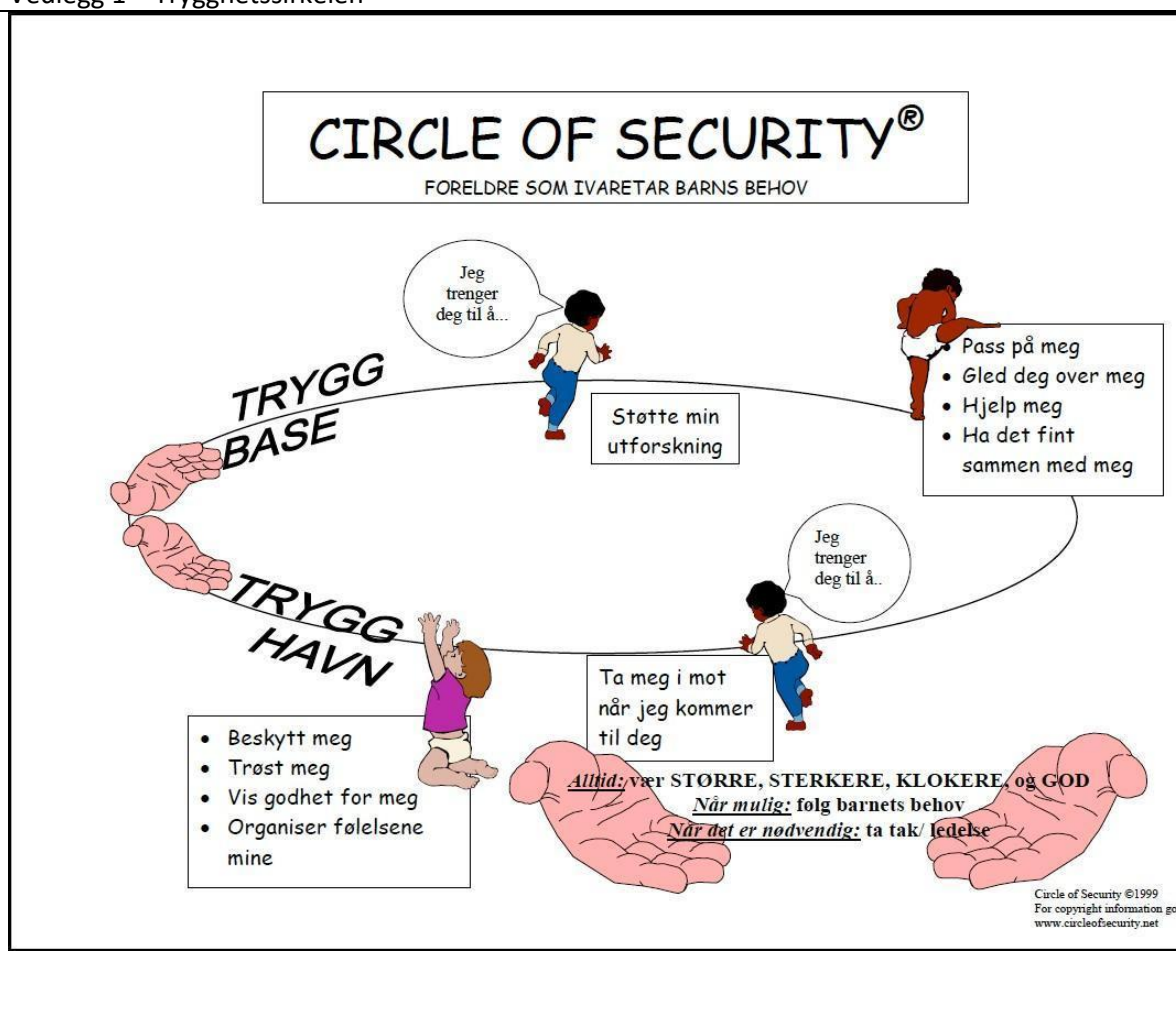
Vedlegg 1 – Trygghetssirkelen

CIRCLE OF SECURITY®
FORELDRE SOM IVARETAR BARNS BEHOV

Jeg trenger deg til å...

TRYGG BASE

Støtte min utforskning

• Pass på meg
• Gled deg over meg
• Hjelp meg
• Ha det fint sammen med meg

Jeg trenger deg til å..

TRYGG HAVN

Ta meg i mot når jeg kommer til deg

• Beskytt meg
• Trøst meg
• Vis godhet for meg
• Organiser følelsene mine

Alltid: vær STØRRE, STERKERE, KLOKERE, og GOD
Når mulig: følg barnets behov
Når det er nødvendig: ta tak/ ledelse

Circle of Security ©1999
For copyright information go
www.circleofsecurity.net